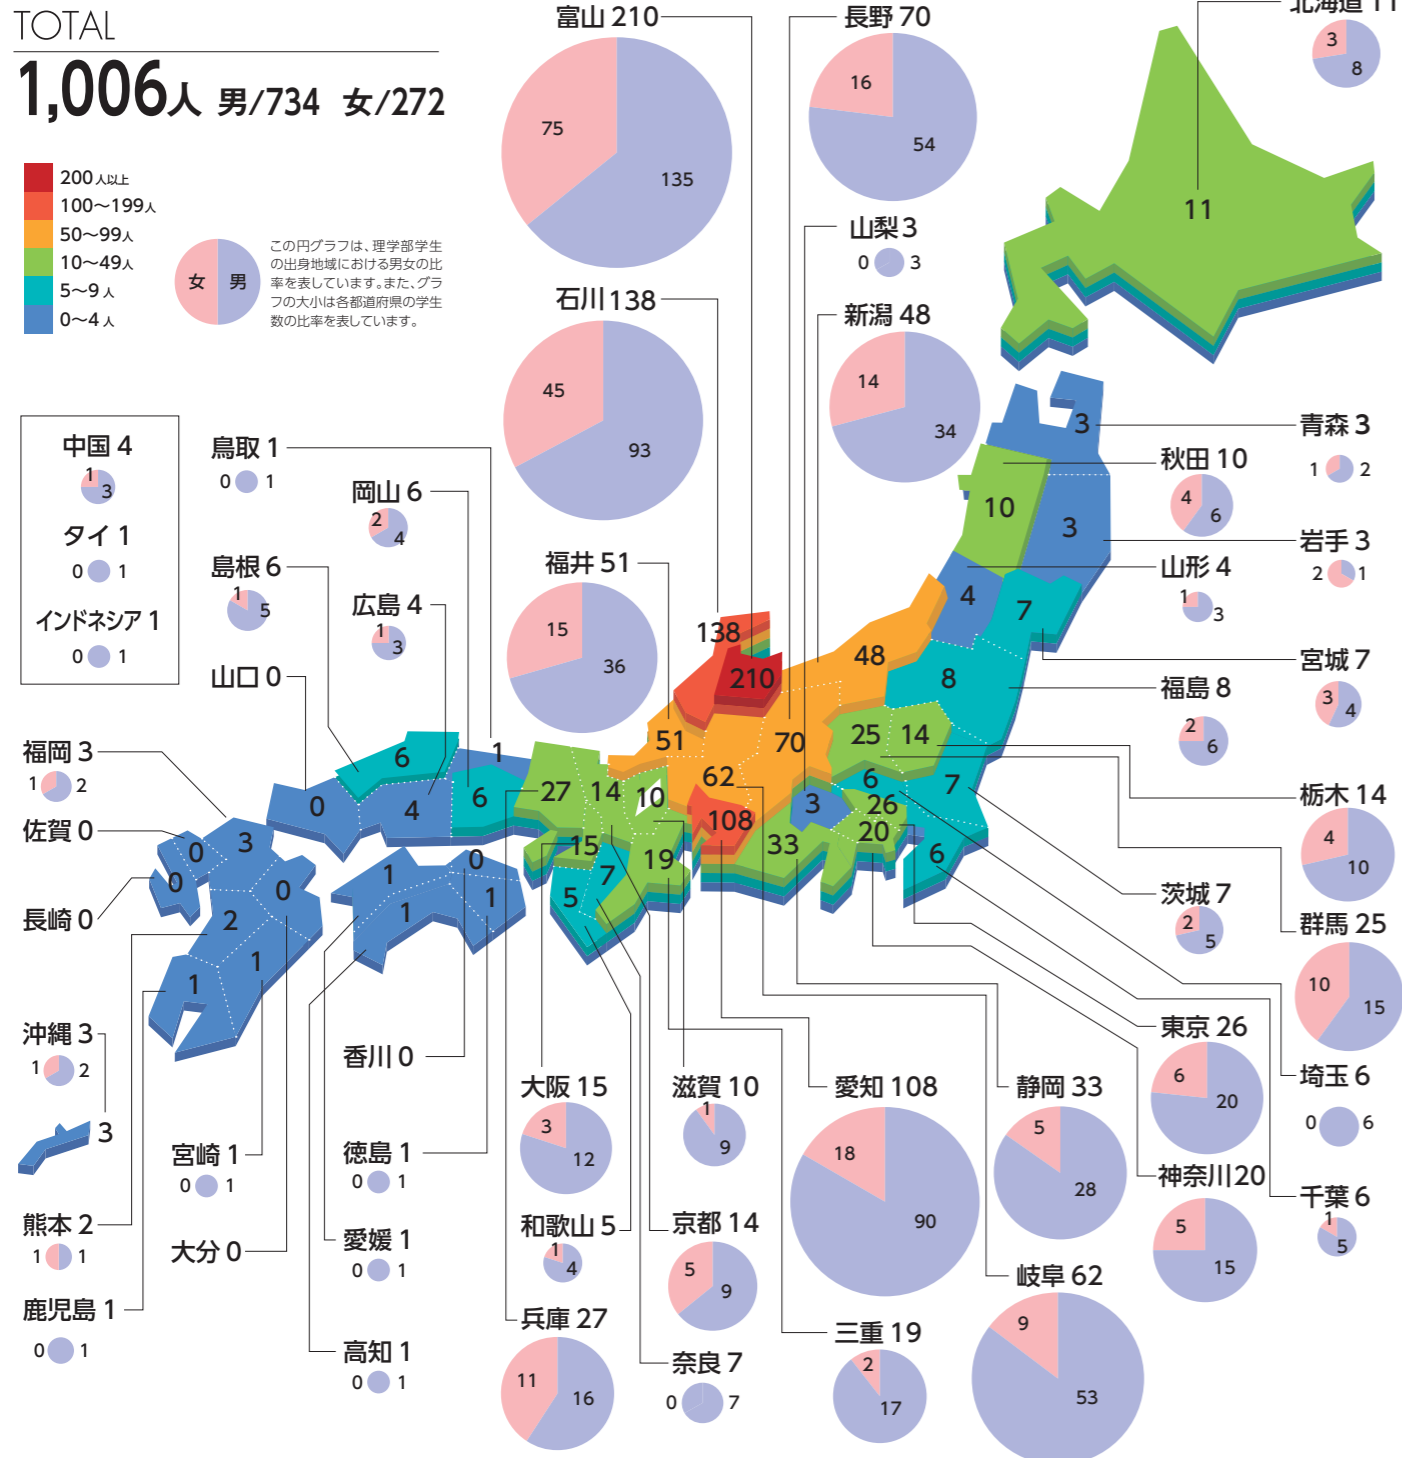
TOTAL

1,006人 男/734 女/272

200人以上
100〜199人
50〜99人
10〜49人
5〜9人
0〜4人

女 男

この円グラフは、理学部学生の出身地域における男女の比率を表しています。また、グラフの大小は各都道府県の学生数の比率を表しています。

富山 210
75 135

長野 70
16 54

北海道 11
3 8

山梨 3
0 3

新潟 48
14 34

石川 138
45 93

福井 51
15 36

中国 4
1 3
タイ 1
0 1
インドネシア 1
0 1

鳥取 1
0 1

岡山 6
2 4

島根 6
1 5

広島 4
1 3

山口 0

福岡 3
1 2

佐賀 0

長崎 0

沖縄 3
1 2

熊本 2
1 1

鹿児島 1
0 1

宮崎 1
0 1

大分 0

香川 0

徳島 1
0 1

愛媛 1
0 1

高知 1
0 1

大阪 15
3 12

和歌山 5
1 4

兵庫 27
11 16

滋賀 10
1 9

京都 14
5 9

奈良 7
0 7

愛知 108
18 90

三重 19
2 17

静岡 33
5 28

岐阜 62
9 53

青森 3
1 2

秋田 10
4 6

岩手 3
2 1

山形 4
1 3

宮城 7
3 4

福島 8
2 6

栃木 14
4 10

茨城 7
2 5

群馬 25
10 15

東京 26
6 20

埼玉 6
0 6

神奈川 20
5 15

千葉 6
1 5

11 3 10 3 4 7 8 48 138 210 25 14 51 70 62 6 7 3 26 20 6 108 33 19 27 14 10 15 7 5 6 1 6 4 0 3 0 0 0 2 1 1 1 0 1 1 3